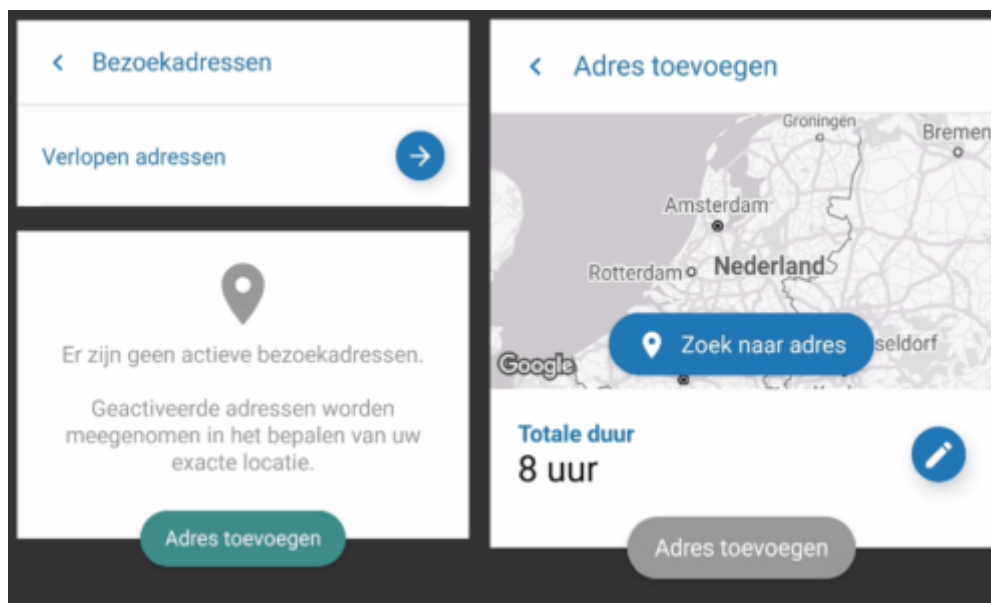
< Bezoekadressen

Verlopen adressen

Er zijn geen actieve bezoekadressen.

Geactiveerde adressen worden meegenomen in het bepalen van uw exacte locatie.

Adres toevoegen

< Adres toevoegen

Groningen
Bremen
Amsterdam
Rotterdam
Nederland
Google
seldorf

Zoek naar adres

Totale duur
8 uur

Adres toevoegen